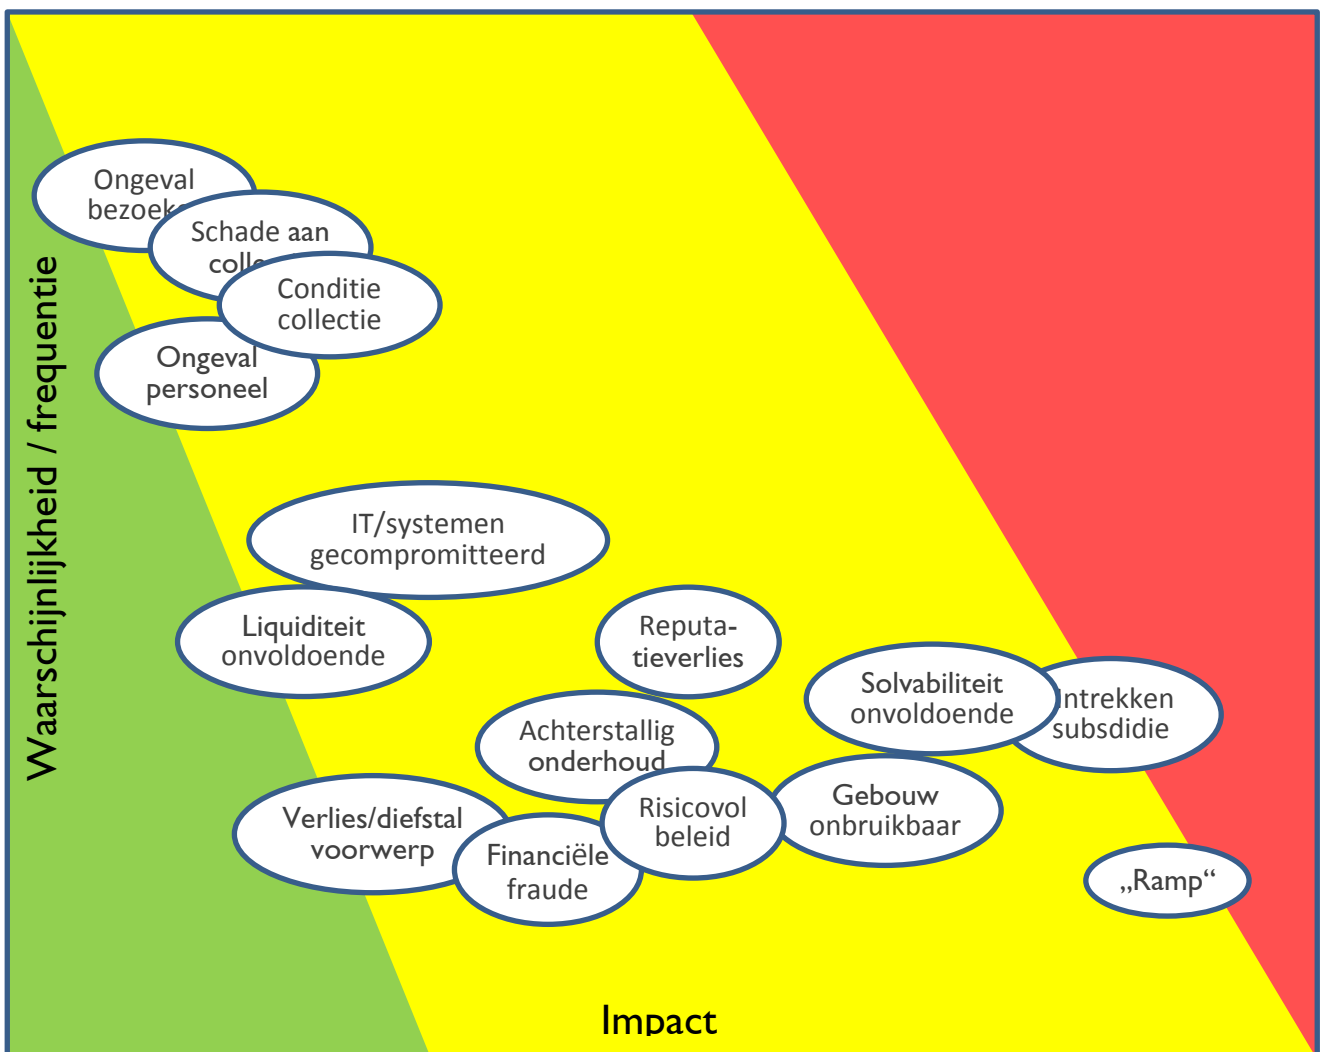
Waarschijnlijkheid / frequentie

Ongeval bezoek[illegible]

Schade aan coll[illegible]

Conditie collectie

Ongeval personeel

IT/systemen gecompromitteerd

Liquiditeit onvoldoende

Reputatieverlies

Solvabiliteit onvoldoende

Intrekken subsdidie

Achterstallig onderhoud

Verlies/diefstal voorwerp

Risicovol beleid

Gebouw onbruikbaar

Financiële fraude

„Ramp"

Impact